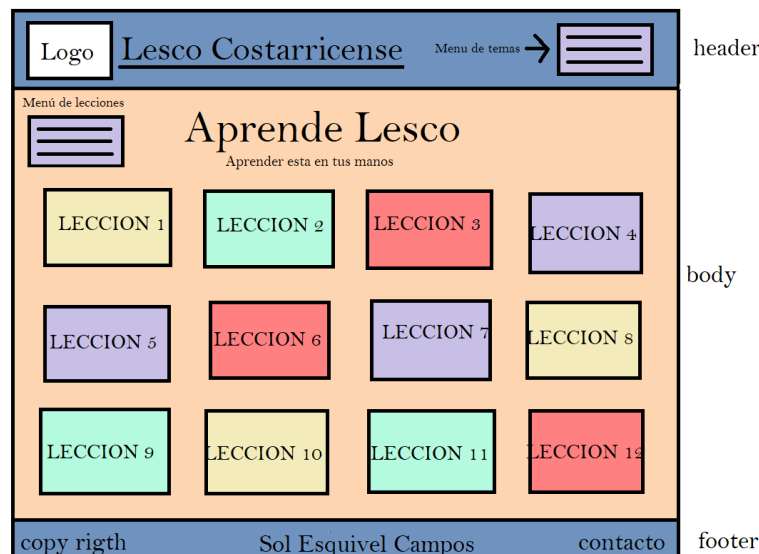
Logo Lesco Costarricense Menu de temas header

Menú de lecciones

Aprende Lesco

Aprender esta en tus manos

body

LECCION 1 LECCION 2 LECCION 3 LECCION 4

LECCION 5 LECCION 6 LECCION 7 LECCION 8

LECCION 9 LECCION 10 LECCION 11 LECCION 12

copy rigth Sol Esquivel Campos contacto footer